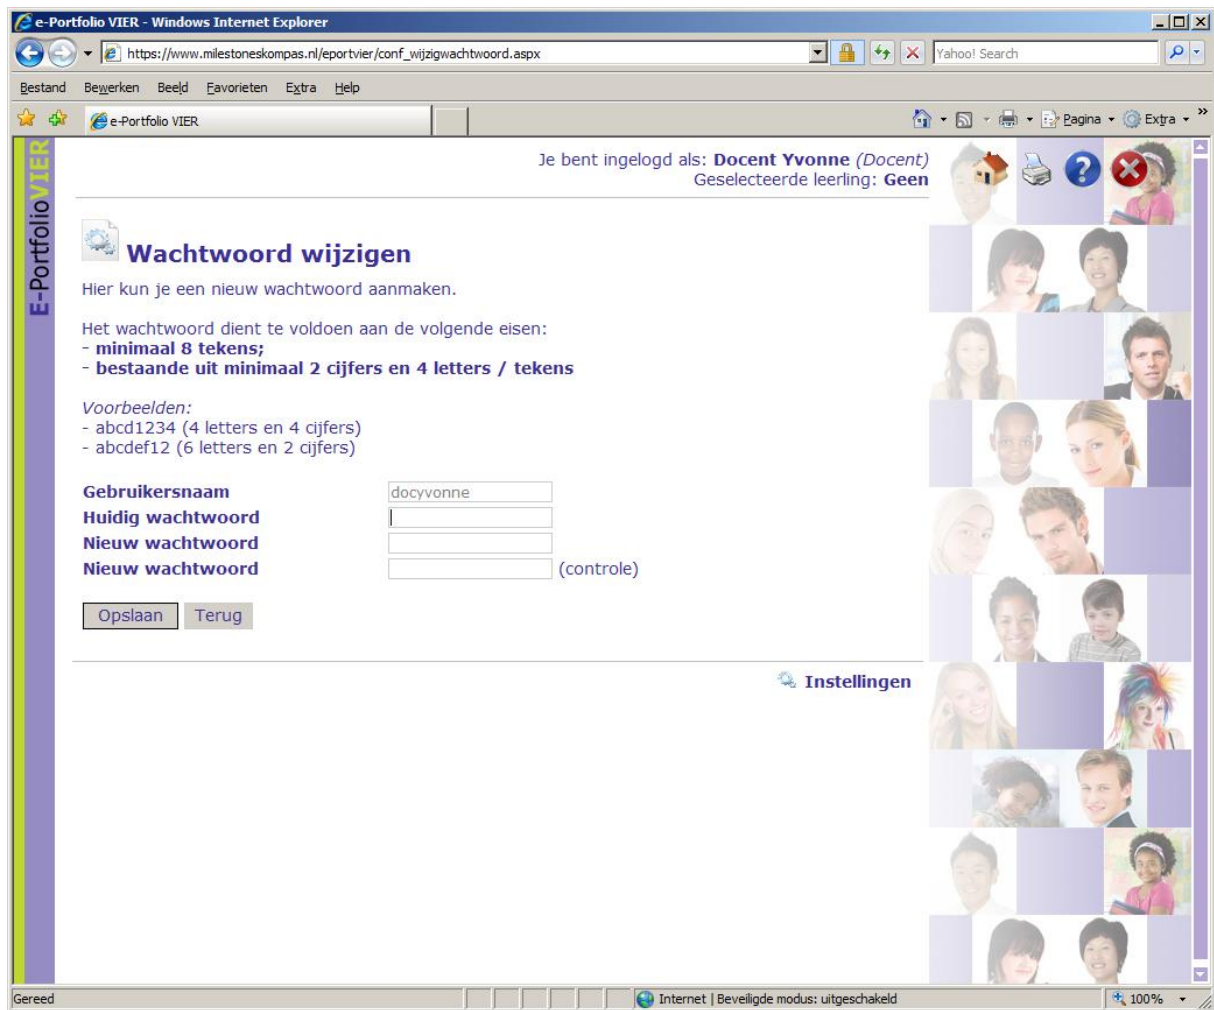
e-Portfolio VIER - Windows Internet Explorer

https://www.milestoneskompas.nl/eportvier/conf_wijzigwachtwoord.aspx

Yahoo! Search

Bestand Bewerken Beeld Favorieten Extra Help

e-Portfolio VIER

Pagina Extra

E-PortfolioVIER

Je bent ingelogd als: Docent Yvonne (Docent)
Geselecteerde leerling: Geen

Wachtwoord wijzigen

Hier kun je een nieuw wachtwoord aanmaken.

Het wachtwoord dient te voldoen aan de volgende eisen:
- minimaal 8 tekens;
- bestaande uit minimaal 2 cijfers en 4 letters / tekens

Voorbeelden:
- abcd1234 (4 letters en 4 cijfers)
- abcdef12 (6 letters en 2 cijfers)

Gebruikersnaam docyvonne
Huidig wachtwoord
Nieuw wachtwoord
Nieuw wachtwoord (controle)

Opslaan Terug

Instellingen

Gereed

Internet | Beveiligde modus: uitgeschakeld

100%